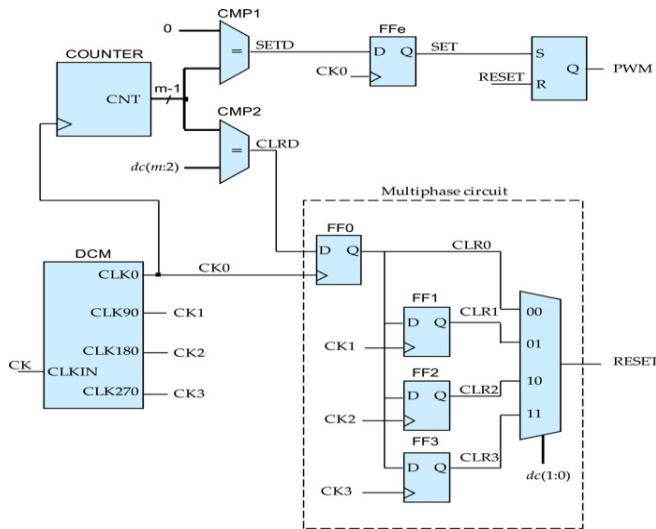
0
CMP1
=
SETD
FFe
D Q
SET
S
Q
PWM
RESET
R
CK0
COUNTER
CNT
m-1
CMP2
=
CLRD
$dc(m:2)$
Multiphase circuit
FF0
D Q
CLR0
DCM
CLK0
CK0
CLK90
CK1
FF1
D Q
CLR1
00
01
CK1
CLK180
CK2
RESET
CK
CLKIN
FF2
D Q
CLR2
10
CLK270
CK3
CK2
11
FF3
D Q
CLR3
$dc(1:0)$
CK3